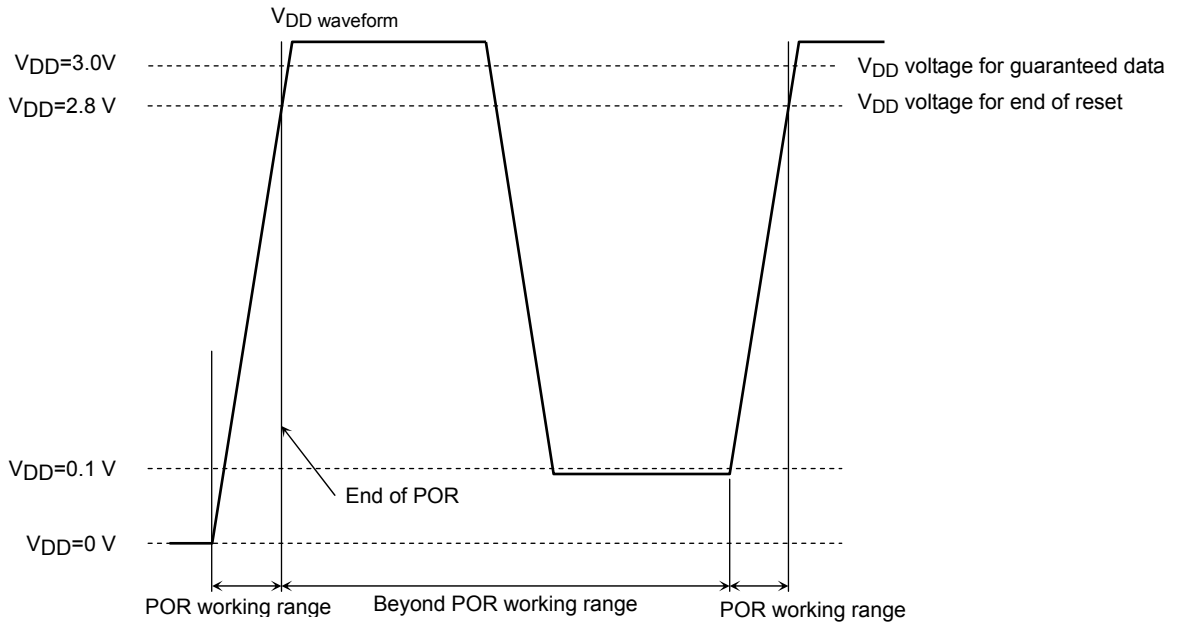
$V_{DD}$ waveform

$V_{DD}$=3.0V

$V_{DD}$ voltage for guaranteed data

$V_{DD}$=2.8 V

$V_{DD}$ voltage for end of reset

$V_{DD}$=0.1 V

End of POR

$V_{DD}$=0 V

POR working range

Beyond POR working range

POR working range